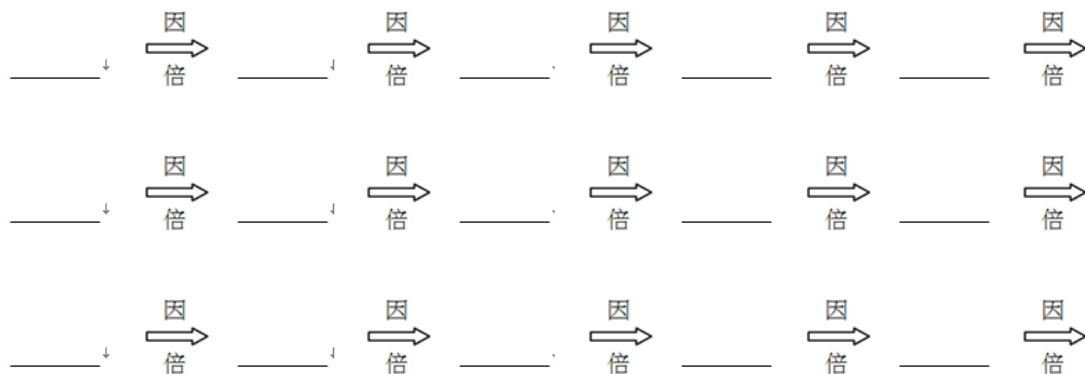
______ 因 ⟹ 倍 ______ 因 ⟹ 倍 ______ 因 ⟹ 倍 ______ 因 ⟹ 倍 ______ 因 ⟹ 倍

______ 因 ⟹ 倍 ______ 因 ⟹ 倍 ______ 因 ⟹ 倍 ______ 因 ⟹ 倍 ______ 因 ⟹ 倍

______ 因 ⟹ 倍 ______ 因 ⟹ 倍 ______ 因 ⟹ 倍 ______ 因 ⟹ 倍 ______ 因 ⟹ 倍